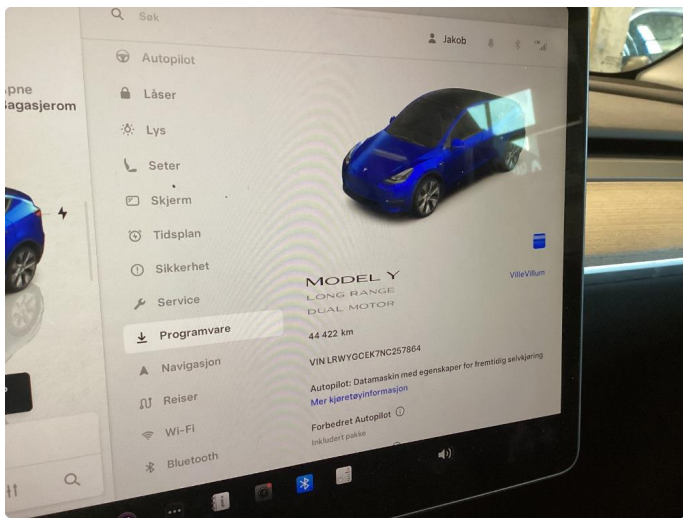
Søk
Jakob
åpne
Bagasjerom
Autopilot
Låser
Lys
Seter
Skjerm
Tidsplan
Sikkerhet
Service
Programvare
Navigasjon
Reiser
Wi-Fi
Bluetooth
MODEL Y
LONG RANGE
DUAL MOTOR
VilleVillum
44 422 km
VIN LRWYGCEK7NC257864
Autopilot: Datamaskin med egenskaper for fremtidig selvkjøring
Mer kjøretøyinformasjon
Forbedret Autopilot
Inkludert pakke